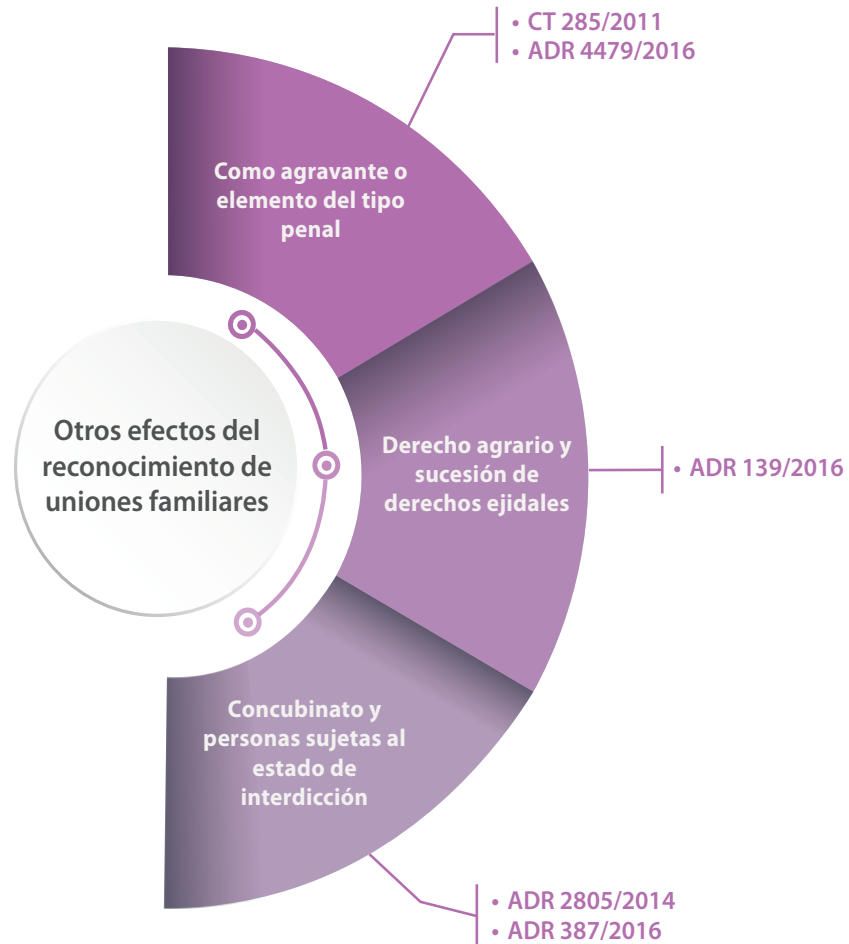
• CT 285/2011
• ADR 4479/2016

Como agravante o elemento del tipo penal

Otros efectos del reconocimiento de uniones familiares

Derecho agrario y sucesión de derechos ejidales

• ADR 139/2016

Concubinato y personas sujetas al estado de interdicción

• ADR 2805/2014
• ADR 387/2016